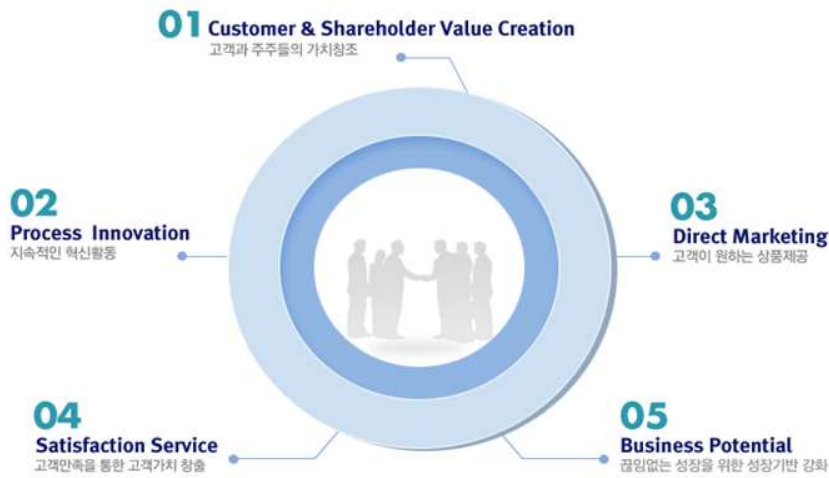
01 Customer & Shareholder Value Creation
고객과 주주들의 가치창조

02 Process Innovation
지속적인 혁신활동

03 Direct Marketing
고객이 원하는 상품제공

04 Satisfaction Service
고객만족을 통한 고객가치 창출

05 Business Potential
끊임없는 성장을 위한 성장기반 강화